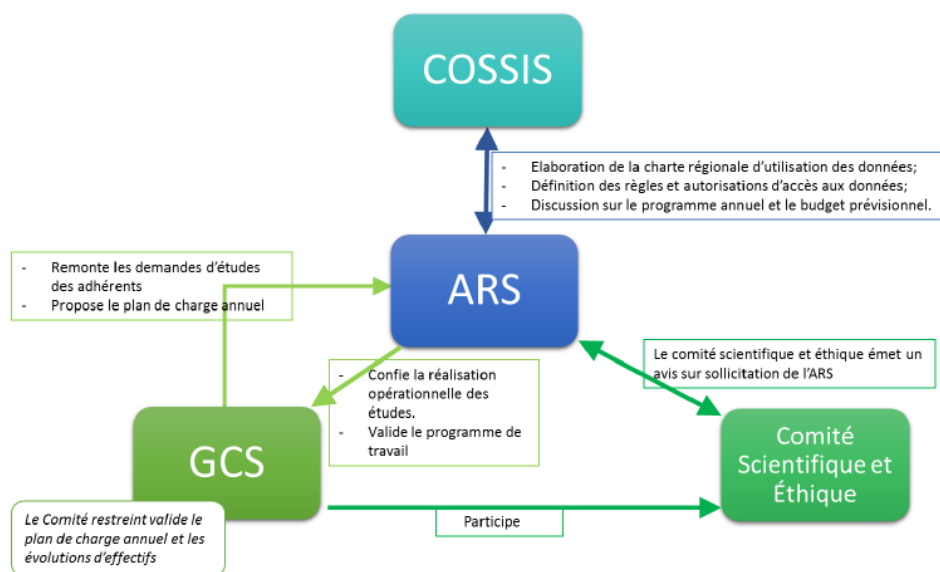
COSSIS

- Elaboration de la charte régionale d'utilisation des données;
- Définition des règles et autorisations d'accès aux données;
- Discussion sur le programme annuel et le budget prévisionnel.

- Remonte les demandes d'études des adhérents
- Propose le plan de charge annuel

ARS

- Confie la réalisation opérationnelle des études.
- Valide le programme de travail

Le comité scientifique et éthique émet un avis sur sollicitation de l'ARS

GCS

Comité Scientifique et Éthique

Le Comité restreint valide le plan de charge annuel et les évolutions d'effectifs

Participe